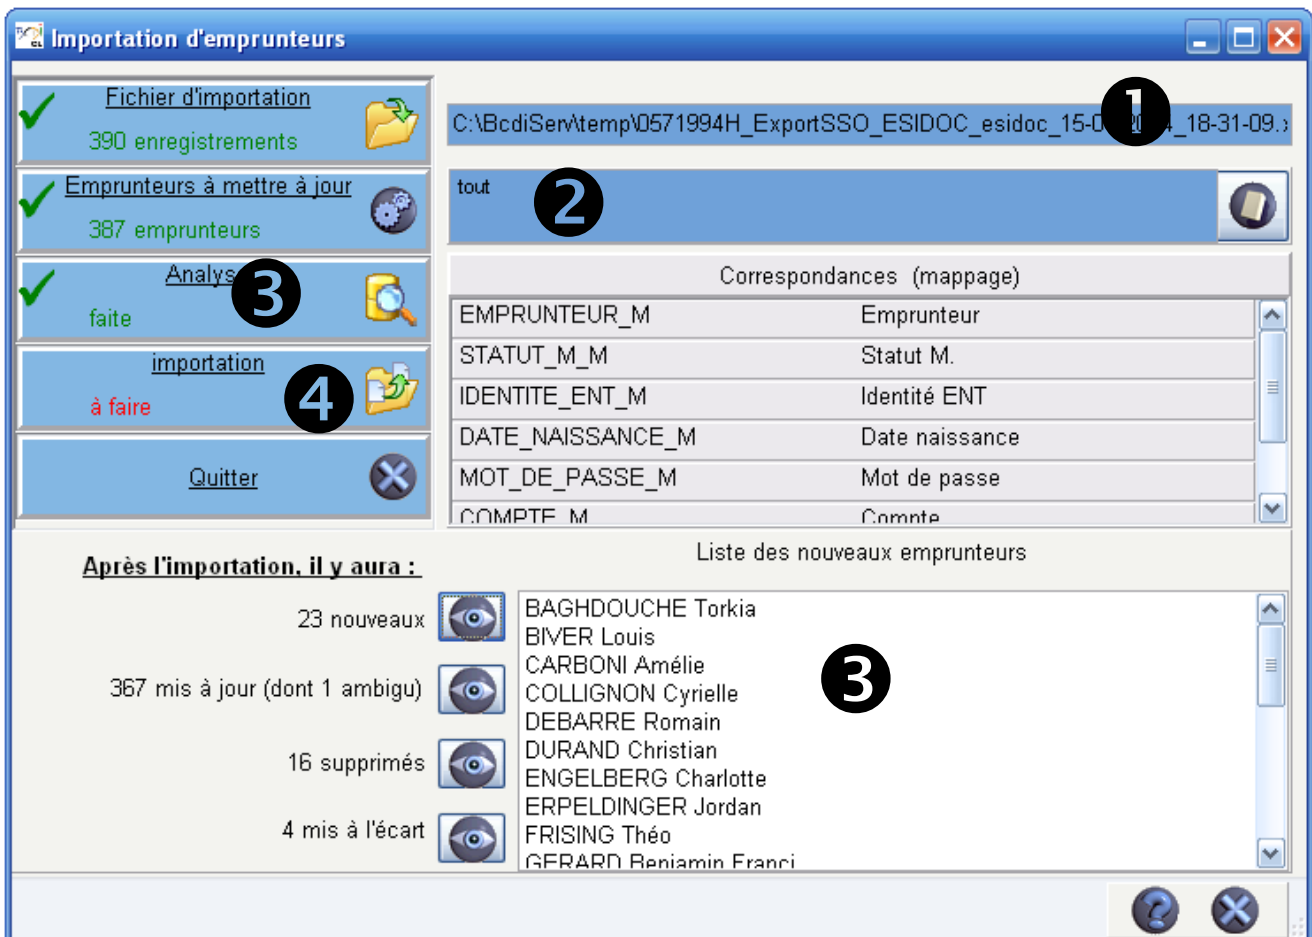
Importation d'emprunteurs

Fichier d'importation
390 enregistrements

Emprunteurs à mettre à jour
387 emprunteurs

Analys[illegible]
faite

importation
à faire

Quitter

C:\BcdiServ\temp\0571994H_ExportSSO_ESIDOC_esidoc_15-0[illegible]_18-31-09.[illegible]

❶

tout

❷

❸

❹

Correspondances (mappage)

| | |
|---|---|
| EMPRUNTEUR_M | Emprunteur |
| STATUT_M_M | Statut M. |
| IDENTITE_ENT_M | Identité ENT |
| DATE_NAISSANCE_M | Date naissance |
| MOT_DE_PASSE_M | Mot de passe |
| COMPTE_M | Compte |

Après l'importation, il y aura :

23 nouveaux

367 mis à jour (dont 1 ambigu)

16 supprimés

4 mis à l'écart

Liste des nouveaux emprunteurs

BAGHDOUCHE Torkia
BIVER Louis
CARBONI Amélie
COLLIGNON Cyrielle
DEBARRE Romain
DURAND Christian
ENGELBERG Charlotte
ERPELDINGER Jordan
FRISING Théo
GERARD Benjamin Franci

❸